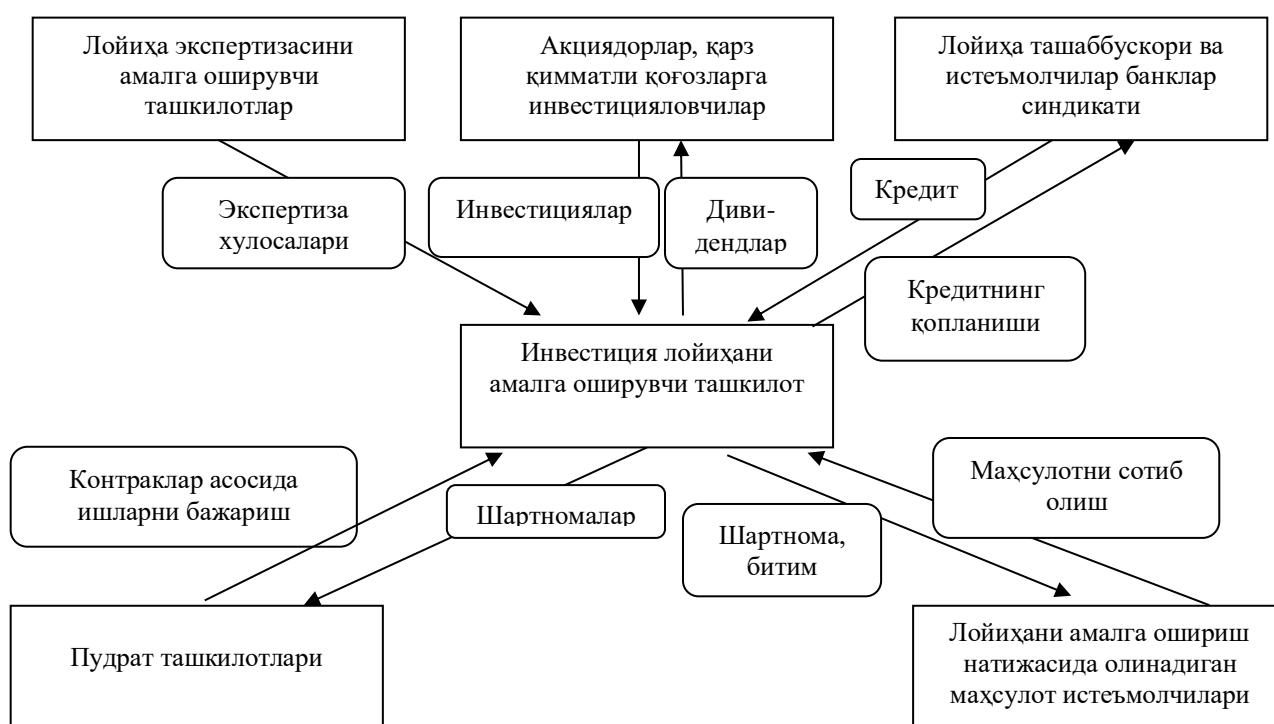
Лойиҳа экспертизасини амалга оширувчи ташкилотлар

Акциядорлар, қарз қимматли қоғозларга инвестицияловчилар

Лойиҳа ташаббускори ва истеъмолчилар банклар синдикати

Экспертиза хулосалари

Инвестициялар

Диви-дендлар

Кредит

Кредитнинг қопланиши

Инвестиция лойиҳани амалга оширувчи ташкилот

Контраклар асосида ишларни бажариш

Шартномалар

Шартнома, битим

Маҳсулотни сотиб олиш

Пудрат ташкилотлари

Лойиҳани амалга ошириш натижасида олинадиган маҳсулот истеъмолчилари